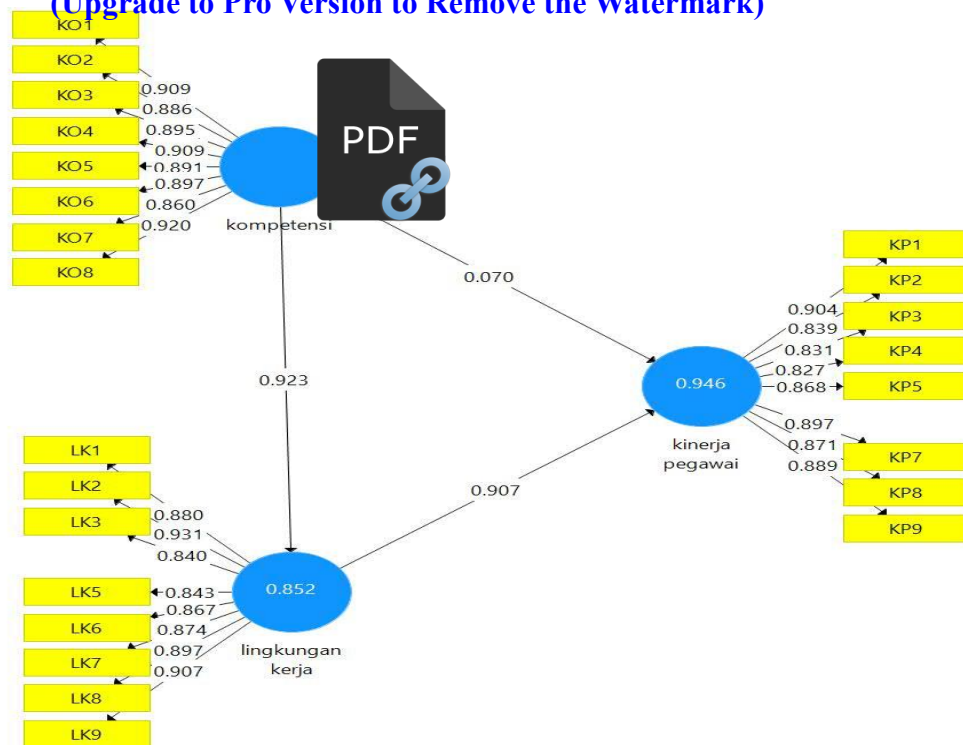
(Upgrade to Pro Version to Remove the Watermark)

KO1
KO2
KO3
KO4
KO5
KO6
KO7
KO8

0.909
0.886
0.895
0.909
0.891
0.897
0.860
0.920

PDF

kompetensi

0.070

0.923

KP1
KP2
KP3
KP4
KP5
KP7
KP8
KP9

0.904
0.839
0.831
0.827
0.868
0.897
0.871
0.889

0.946

kinerja pegawai

0.907

LK1
LK2
LK3
LK5
LK6
LK7
LK8
LK9

0.880
0.931
0.840
0.843
0.867
0.874
0.897
0.907

0.852

lingkungan kerja